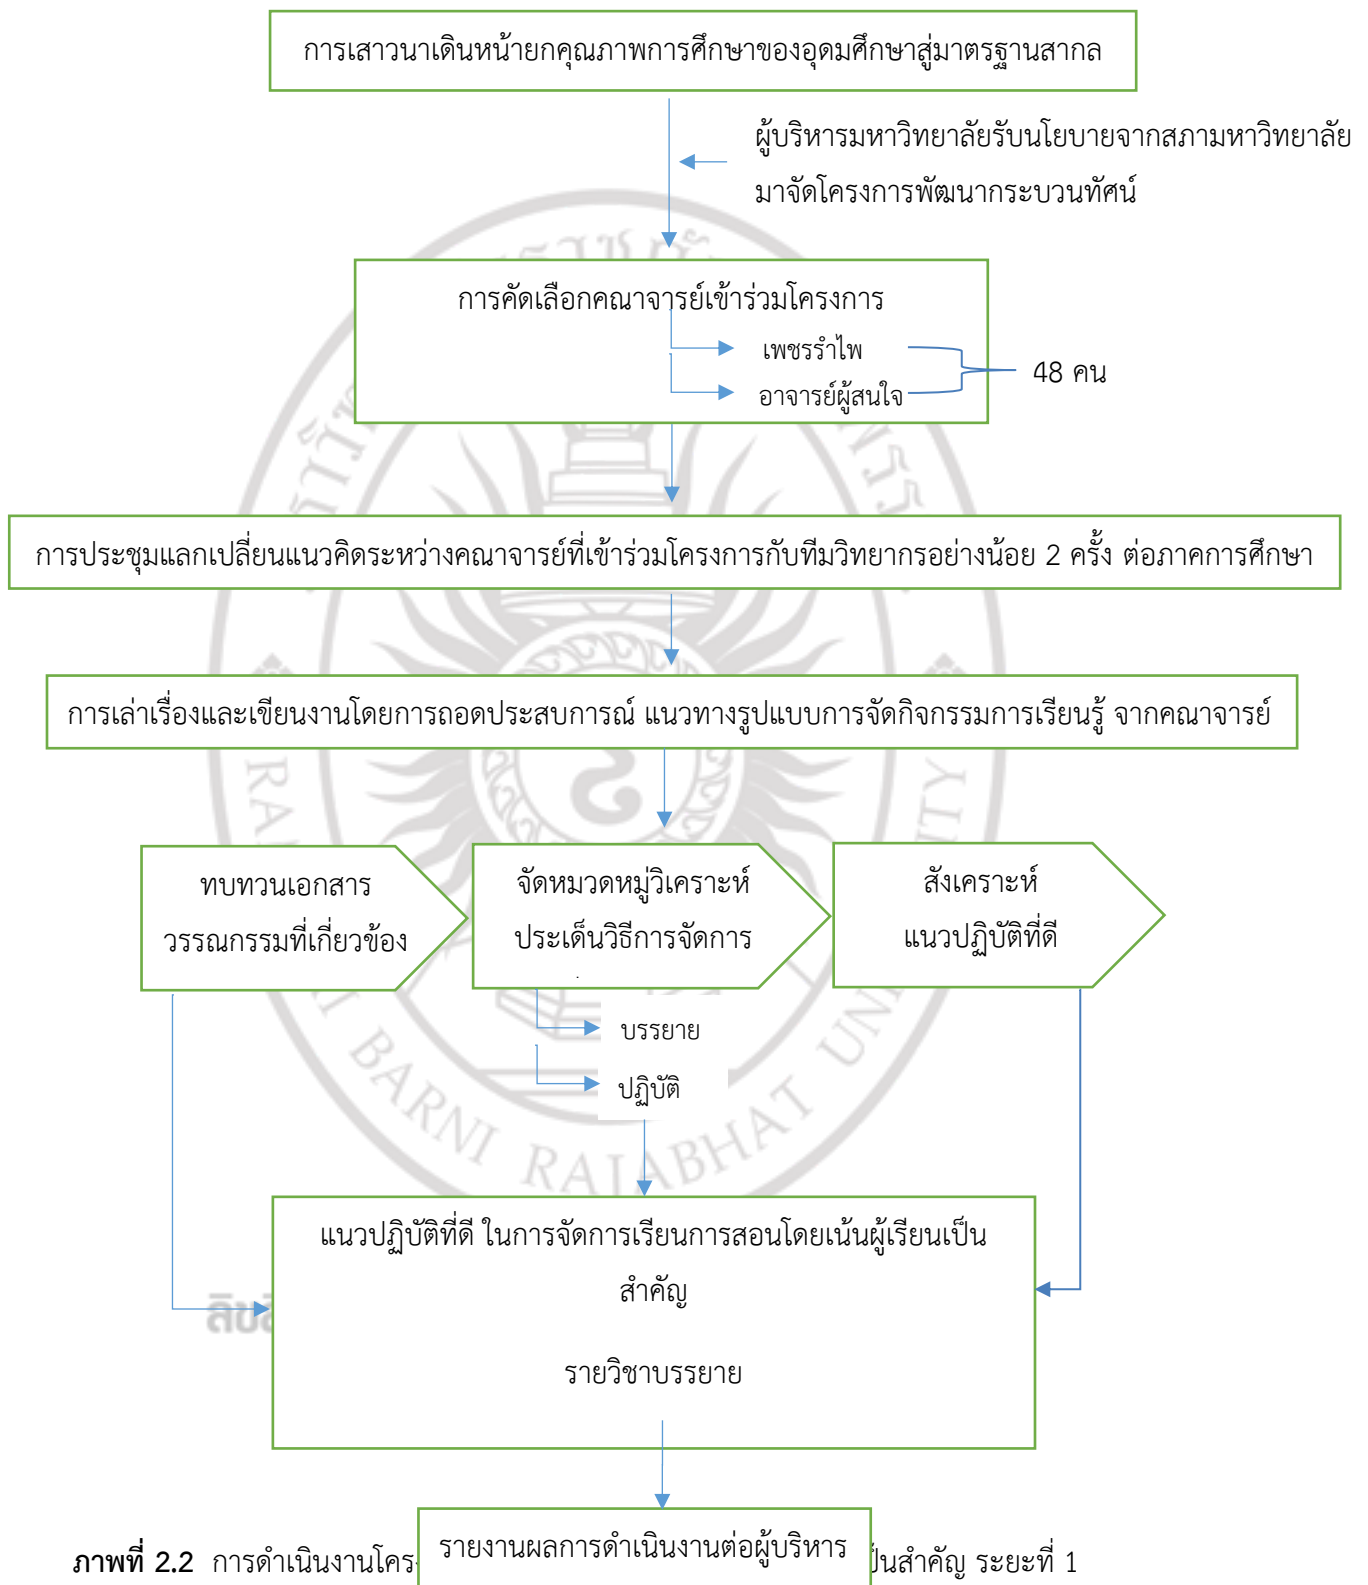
การเสาวนาเดินหน้ายกคุณภาพการศึกษาของอุดมศึกษาสู่มาตรฐานสากล

ผู้บริหารมหาวิทยาลัยรับนโยบายจากสภามหาวิทยาลัย มาจัดโครงการพัฒนากระบวนทัศน์

การคัดเลือกคณาจารย์เข้าร่วมโครงการ

เพชรรำไพ

อาจารย์ผู้สนใจ

48 คน

การประชุมแลกเปลี่ยนแนวคิดระหว่างคณาจารย์ที่เข้าร่วมโครงการกับทีมวิทยากรอย่างน้อย 2 ครั้ง ต่อภาคการศึกษา

การเล่าเรื่องและเขียนงานโดยการถอดประสบการณ์ แนวทางรูปแบบการจัดกิจกรรมการเรียนรู้ จากคณาจารย์

ทบทวนเอกสาร วรรณกรรมที่เกี่ยวข้อง

จัดหมวดหมู่วิเคราะห์ ประเด็นวิธีการจัดการ

สังเคราะห์ แนวปฏิบัติที่ดี

บรรยาย

ปฏิบัติ

แนวปฏิบัติที่ดี ในการจัดการเรียนการสอนโดยเน้นผู้เรียนเป็นสำคัญ

รายวิชาบรรยาย

รายงานผลการดำเนินงานต่อผู้บริหาร

ภาพที่ 2.2 การดำเนินงานโคร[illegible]เป็นสำคัญ ระยะที่ 1